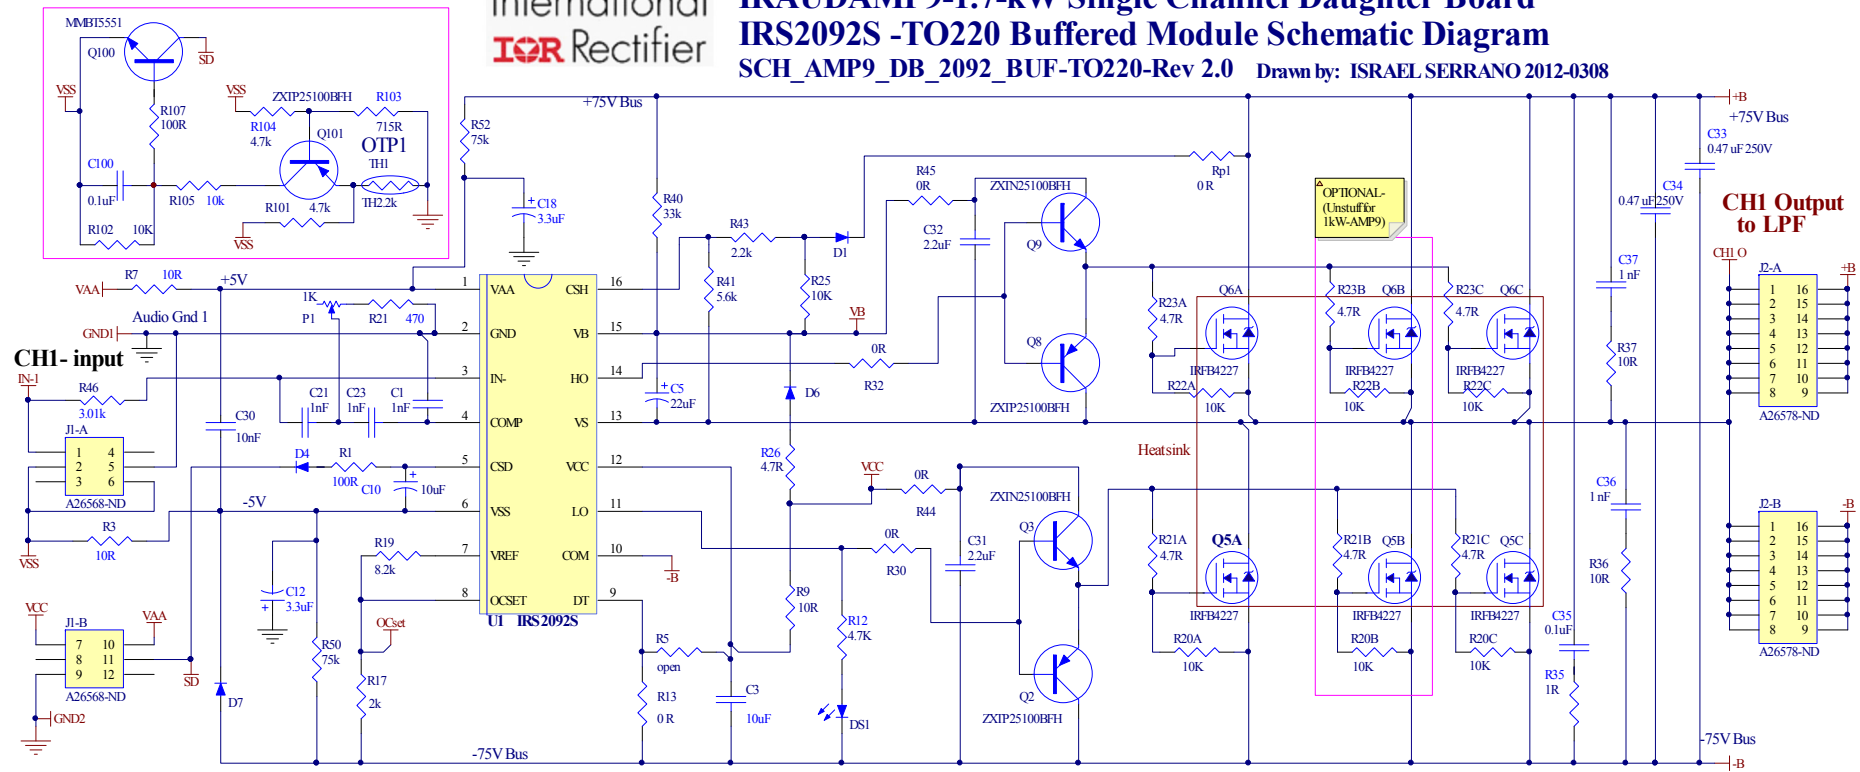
International
IOR Rectifier

IRAUDAMP9-1.7-kW Single Channel Daughter Board
IRS2092S -TO220 Buffered Module Schematic Diagram
SCH_AMP9_DB_2092_BUF-TO220-Rev 2.0 Drawn by: ISRAEL SERRANO 2012-0308

MMBT5551
Q100
SD
VSS
R107
100R
VSS
ZXTP25100BFH
R103
R104
4.7k
Q101
715R
OTP1
TH1
C100
0.1uF
R105 10k
R101 4.7k
TH2.2k
R102 10K
VSS

+75V Bus
R52
75k
C18
3.3uF
R40
33k
R45
0R
Rp1
0 R
ZXTN25100BFH
OPTIONAL-
(Unstuff for
1kW-AMP9)
C34
0.47 uF 250V
C33
0.47 uF 250V
+B
+75V Bus
CH1 Output
to LPF

R43
2.2k
D1
C32
2.2uF
Q9
C37
1 nF
CH1 O
J2-A
+B

VAA
R7 10R
+5V
1K
P1
R21 470
Audio Gnd 1
GND1
CH1- input
IN-1
R46
3.01k
J1-A
A26568-ND
R3
10R
VSS
-5V
C30
10nF
C21 1nF
C23 1nF
C1 1nF
D4
R1
100R
C10
10uF

1 VAA
2 GND
3 IN-
4 COMP
5 CSD
6 VSS
7 VREF
8 OCSET
U1 IRS2092S
16 CSH
15 VB
14 HO
13 VS
12 VCC
11 LO
10 COM
9 DT

R41
5.6k
R25
10K
VB
0R
R32
C5
22uF
D6
Q8
ZXTP25100BFH
R23A
4.7R
Q6A
R23B
4.7R
Q6B
R23C
4.7R
Q6C
IRFB4227
R22A
10K
IRFB4227
R22B
10K
IRFB4227
R22C
10K
R37
10R
Heatsink

R26
4.7R
VCC
0R
R44
ZXTN25100BFH
C31
2.2uF
Q3
0R
R30
R21A
4.7R
Q5A
R21B
4.7R
Q5B
R21C
4.7R
Q5C
C36
1 nF
R36
10R
J2-B
-B
IRFB4227
R20A
10K
IRFB4227
R20B
10K
IRFB4227
R20C
10K
C35
0.1uF
R35
1R
A26578-ND

R19
8.2k
-B
R9
10R
C12
3.3uF
R50
75k
OCset
R17
2k
VCC
J1-B
VAA
A26568-ND
SD
GND2
D7
R5
open
R13
0 R
C3
10uF
R12
4.7K
DS1
Q2
ZXTP25100BFH
-75V Bus
-75V Bus
-B

1 16
2 15
3 14
4 13
5 12
6 11
7 10
8 9
A26578-ND
1 16
2 15
3 14
4 13
5 12
6 11
7 10
8 9
1 4
2 5
3 6
7 10
8 11
9 12